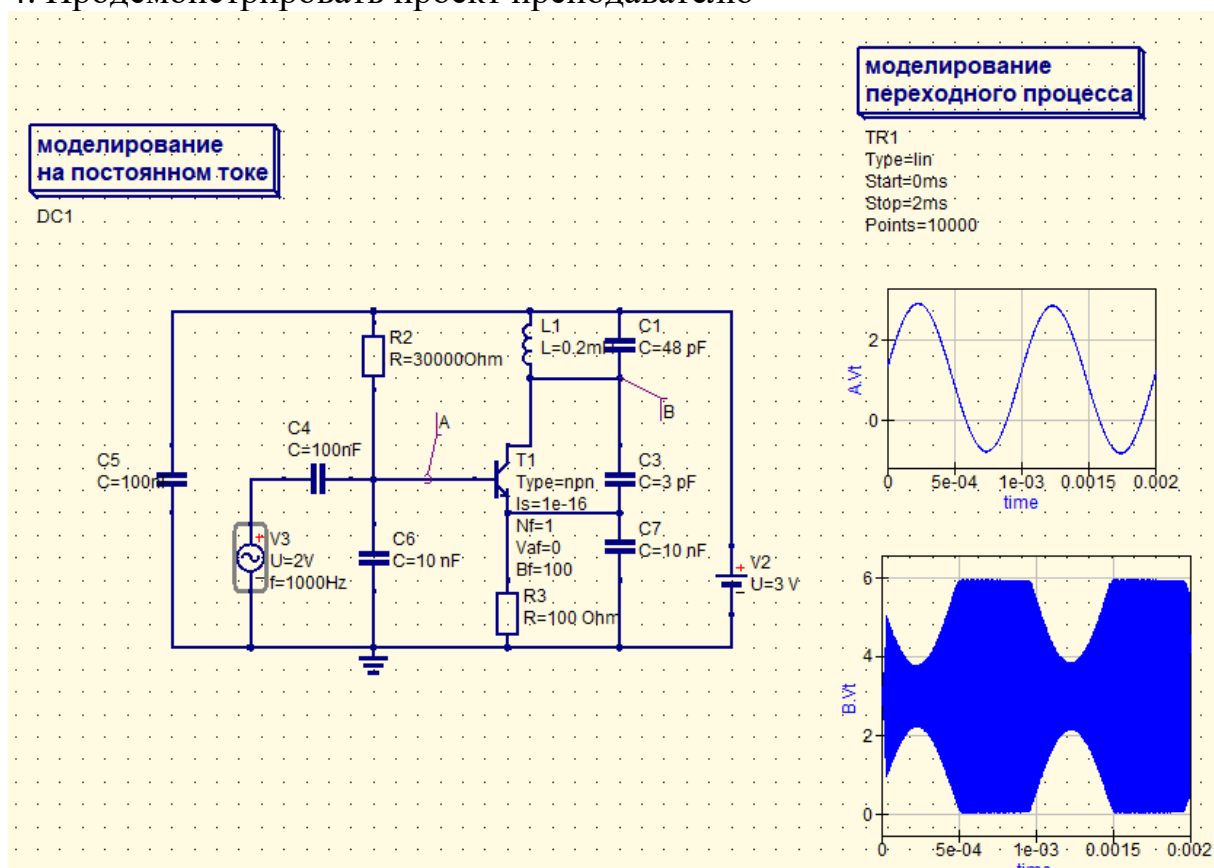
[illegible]. Продемонстрировать проект преподавателю

моделирование переходного процесса

TR1
Type=lin
Start=0ms
Stop=2ms
Points=10000

моделирование на постоянном токе

DC1

R2
R=30000Ohm

L1
L=0.2mH

C1
C=48 pF

A

B

C4
C=100nF

C5
C=100nF

T1
Type=npn
Is=1e-16
Nf=1
Vaf=0
Bf=100

C3
C=3 pF

V3
U=2V
f=1000Hz

C6
C=10 nF

C7
C=10 nF

V2
U=3 V

R3
R=100 Ohm

2
0
A.Vt
0
5e-04
1e-03
0.0015
0.002
time

6
4
2
0
B.Vt
0
5e-04
1e-03
0.0015
0.002
time